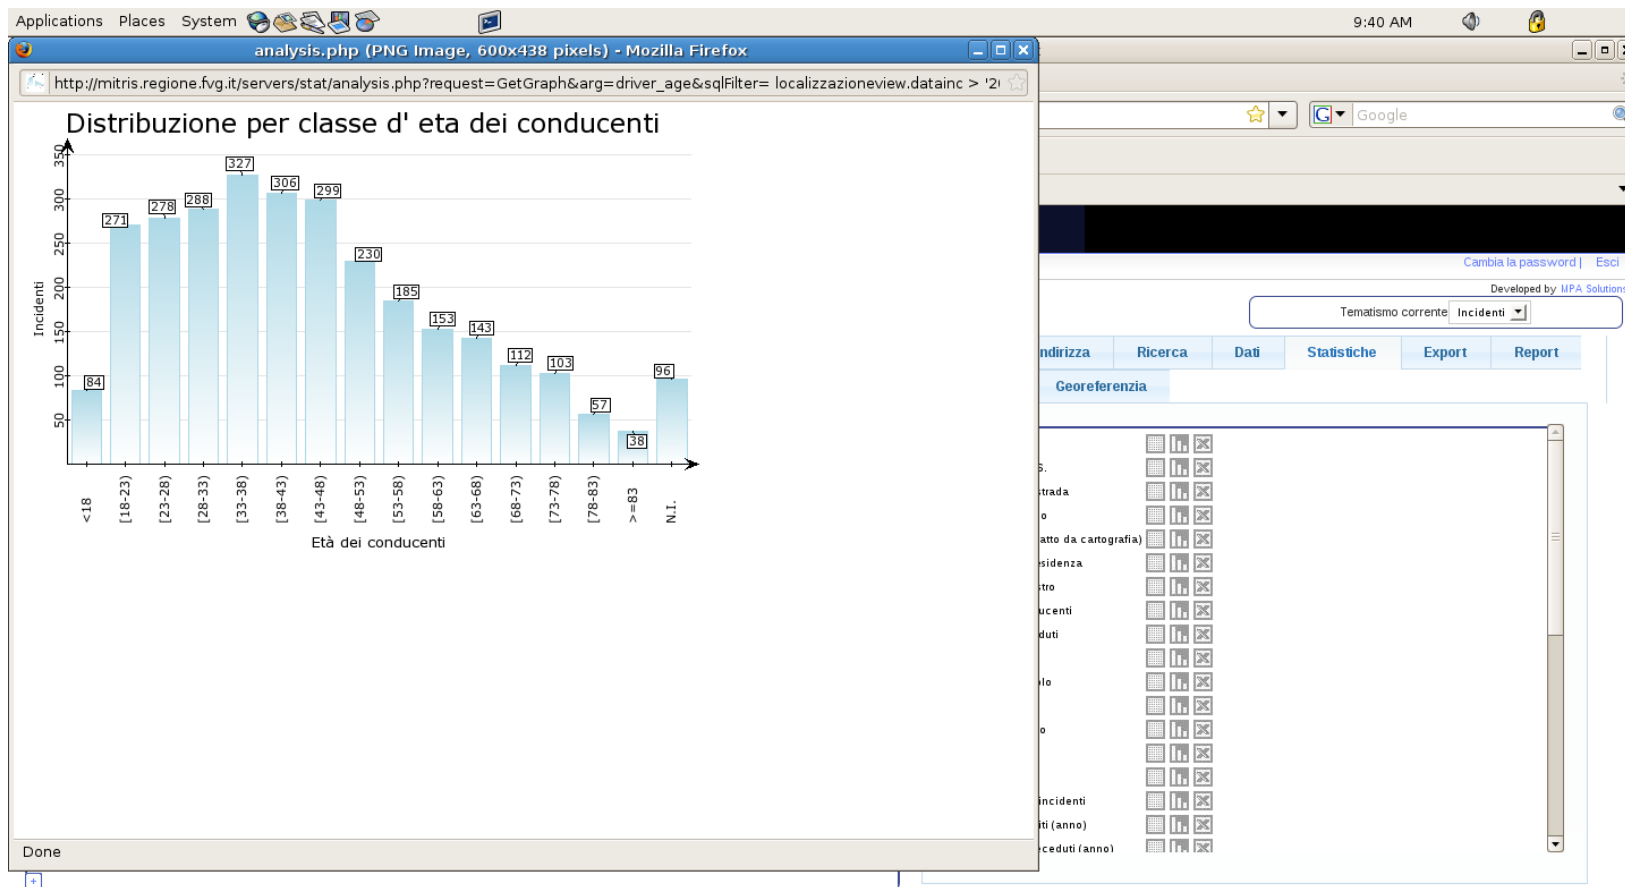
Applications Places System

9:40 AM

analysis.php (PNG Image, 600x438 pixels) - Mozilla Firefox

http://mitris.regione.fvg.it/servers/stat/analysis.php?request=GetGraph&arg=driver_age&sqlFilter= localizzazioneview.datainc > '2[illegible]

Distribuzione per classe d' eta dei conducenti

Incidenti

350
300
250
200
150
100
50

84
271
278
288
327
306
299
230
185
153
143
112
103
57
38
96

<18
[18-23)
[23-28)
[28-33)
[33-38)
[38-43)
[43-48)
[48-53)
[53-58)
[58-63)
[63-68)
[68-73)
[73-78)
[78-83)
>=83
N.I.

Età dei conducenti

Done

Google

Cambia la password | Esci

Developed by MPA Solution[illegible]

Tematismo corrente Incidenti

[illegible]ndirizza Ricerca Dati Statistiche Export Report

Georeferenzia

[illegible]s.
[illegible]trada
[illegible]o
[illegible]atto da cartografia)
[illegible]sidenza
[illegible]tro
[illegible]ucenti
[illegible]duti
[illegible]lo
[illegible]o
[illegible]incidenti
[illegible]iti (anno)
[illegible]ceduti (anno)